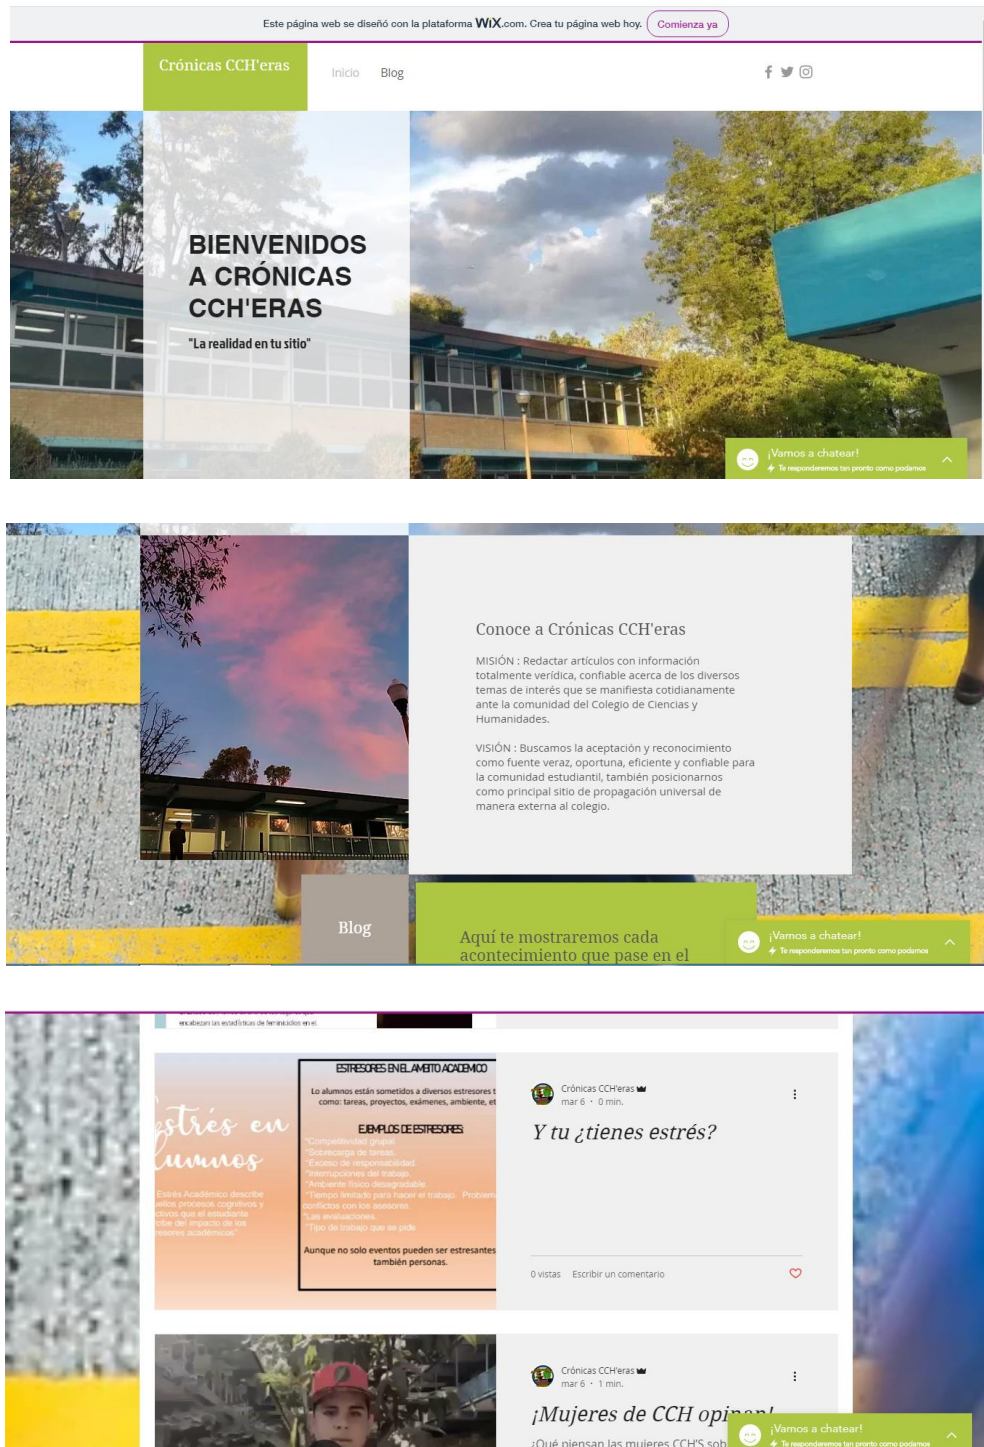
Este página web se diseñó con la plataforma WIX.com. Crea tu página web hoy. Comienza ya

Crónicas CCH'eras

Inicio Blog

BIENVENIDOS A CRÓNICAS CCH'ERAS

"La realidad en tu sitio"

¡Vamos a chatear!
Te responderemos tan pronto como podamos

Conoce a Crónicas CCH'eras

MISIÓN : Redactar artículos con información totalmente verídica, confiable acerca de los diversos temas de interés que se manifiesta cotidianamente ante la comunidad del Colegio de Ciencias y Humanidades.

VISIÓN : Buscamos la aceptación y reconocimiento como fuente veraz, oportuna, eficiente y confiable para la comunidad estudiantil, también posicionarnos como principal sitio de propagación universal de manera externa al colegio.

Blog

Aquí te mostraremos cada acontecimiento que pase en el

¡Vamos a chatear!
Te responderemos tan pronto como podamos

encabezan las estadísticas de feminicidios en el

ESTRESORES EN EL ÁMBITO ACADÉMICO

Lo alumnos están sometidos a diversos estresores t como: tareas, proyectos, exámenes, ambiente, et

EJEMPLOS DE ESTRESORES

*Competitividad grupal
*Sobrecarga de tareas.
*Exceso de responsabilidad
*Interrupciones del trabajo.
*Ambiente físico desagradable.
*Tiempo limitado para hacer el trabajo. Problem conflictos con los asesores.
*Las evaluaciones.
*Tipo de trabajo que se pide.

Aunque no solo eventos pueden ser estresantes también personas.

Estrés en alumnos

Estrés Académico describe ellos procesos cognitivos y ctivos que el estudiante cibe del impacto de los resores académicos

Crónicas CCH'eras
mar 6 · 0 min.

Y tu ¿tienes estrés?

0 vistas Escribir un comentario

Crónicas CCH'eras
mar 6 · 1 min.

¡Mujeres de CCH opi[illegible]

¿Qué piensan las mujeres CCH'S sob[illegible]

¡Vamos a chatear!
Te responderemos tan pronto como podamos